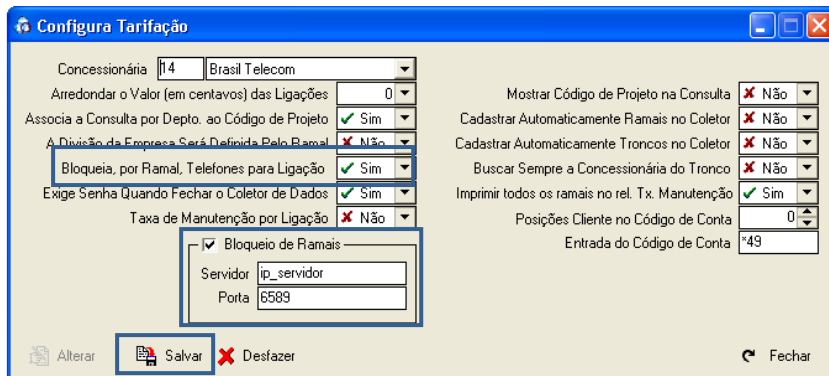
Configura Tarifação

Concessionária 14 Brasil Telecom
Arredondar o Valor (em centavos) das Ligações 0
Associa a Consulta por Depto. ao Código de Projeto Sim
A Divisão da Empresa Será Definida Pelo Ramal Não
Bloqueia, por Ramal, Telefones para Ligação Sim
Exige Senha Quando Fechar o Coletor de Dados Sim
Taxa de Manutenção por Ligação Não
Bloqueio de Ramais
Servidor ip_servidor
Porta 6589

Mostrar Código de Projeto na Consulta Não
Cadastrar Automaticamente Ramais no Coletor Não
Cadastrar Automaticamente Troncos no Coletor Não
Buscar Sempre a Concessionária do Tronco Não
Imprimir todos os ramais no rel. Tx. Manutenção Sim
Posições Cliente no Código de Conta 0
Entrada do Código de Conta *49

Alterar Salvar Desfazer Fechar